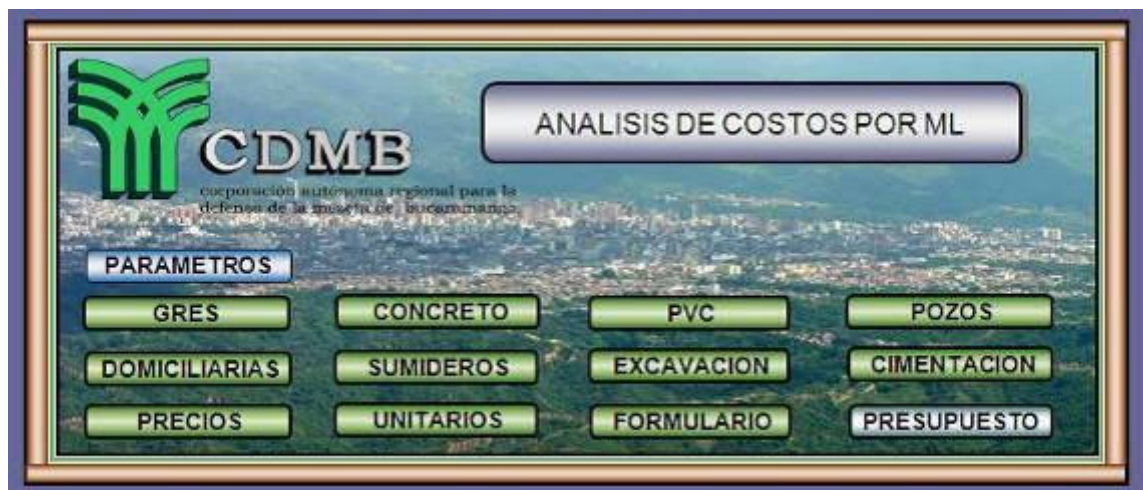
CDMB
corporación autónoma regional para la defensa de la meseta de bucaramanga

ANALISIS DE COSTOS POR ML

PARAMETROS

GRES
CONCRETO
PVC
POZOS
DOMICILIARIAS
SUMIDEROS
EXCAVACION
CIMENTACION
PRECIOS
UNITARIOS
FORMULARIO
PRESUPUESTO